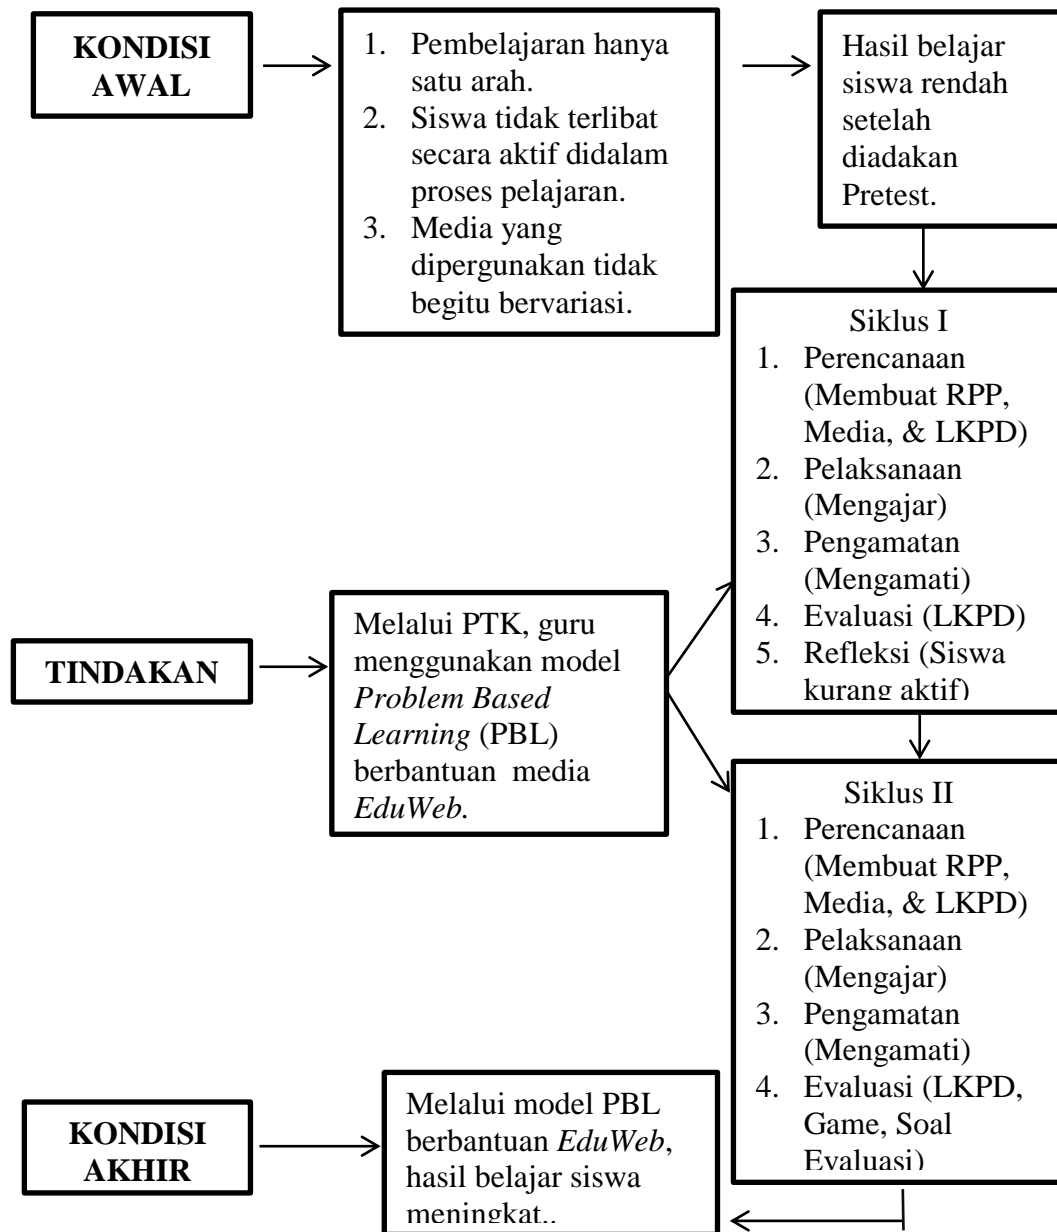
KONDISI AWAL

1. Pembelajaran hanya satu arah.
2. Siswa tidak terlibat secara aktif didalam proses pelajaran.
3. Media yang dipergunakan tidak begitu bervariasi.

Hasil belajar siswa rendah setelah diadakan Pretest.

Siklus I
1. Perencanaan (Membuat RPP, Media, & LKPD)
2. Pelaksanaan (Mengajar)
3. Pengamatan (Mengamati)
4. Evaluasi (LKPD)
5. Refleksi (Siswa kurang aktif)

TINDAKAN

Melalui PTK, guru menggunakan model *Problem Based Learning* (PBL) berbantuan media *EduWeb.*

Siklus II
1. Perencanaan (Membuat RPP, Media, & LKPD)
2. Pelaksanaan (Mengajar)
3. Pengamatan (Mengamati)
4. Evaluasi (LKPD, Game, Soal Evaluasi)

KONDISI AKHIR

Melalui model PBL berbantuan *EduWeb*, hasil belajar siswa meningkat..